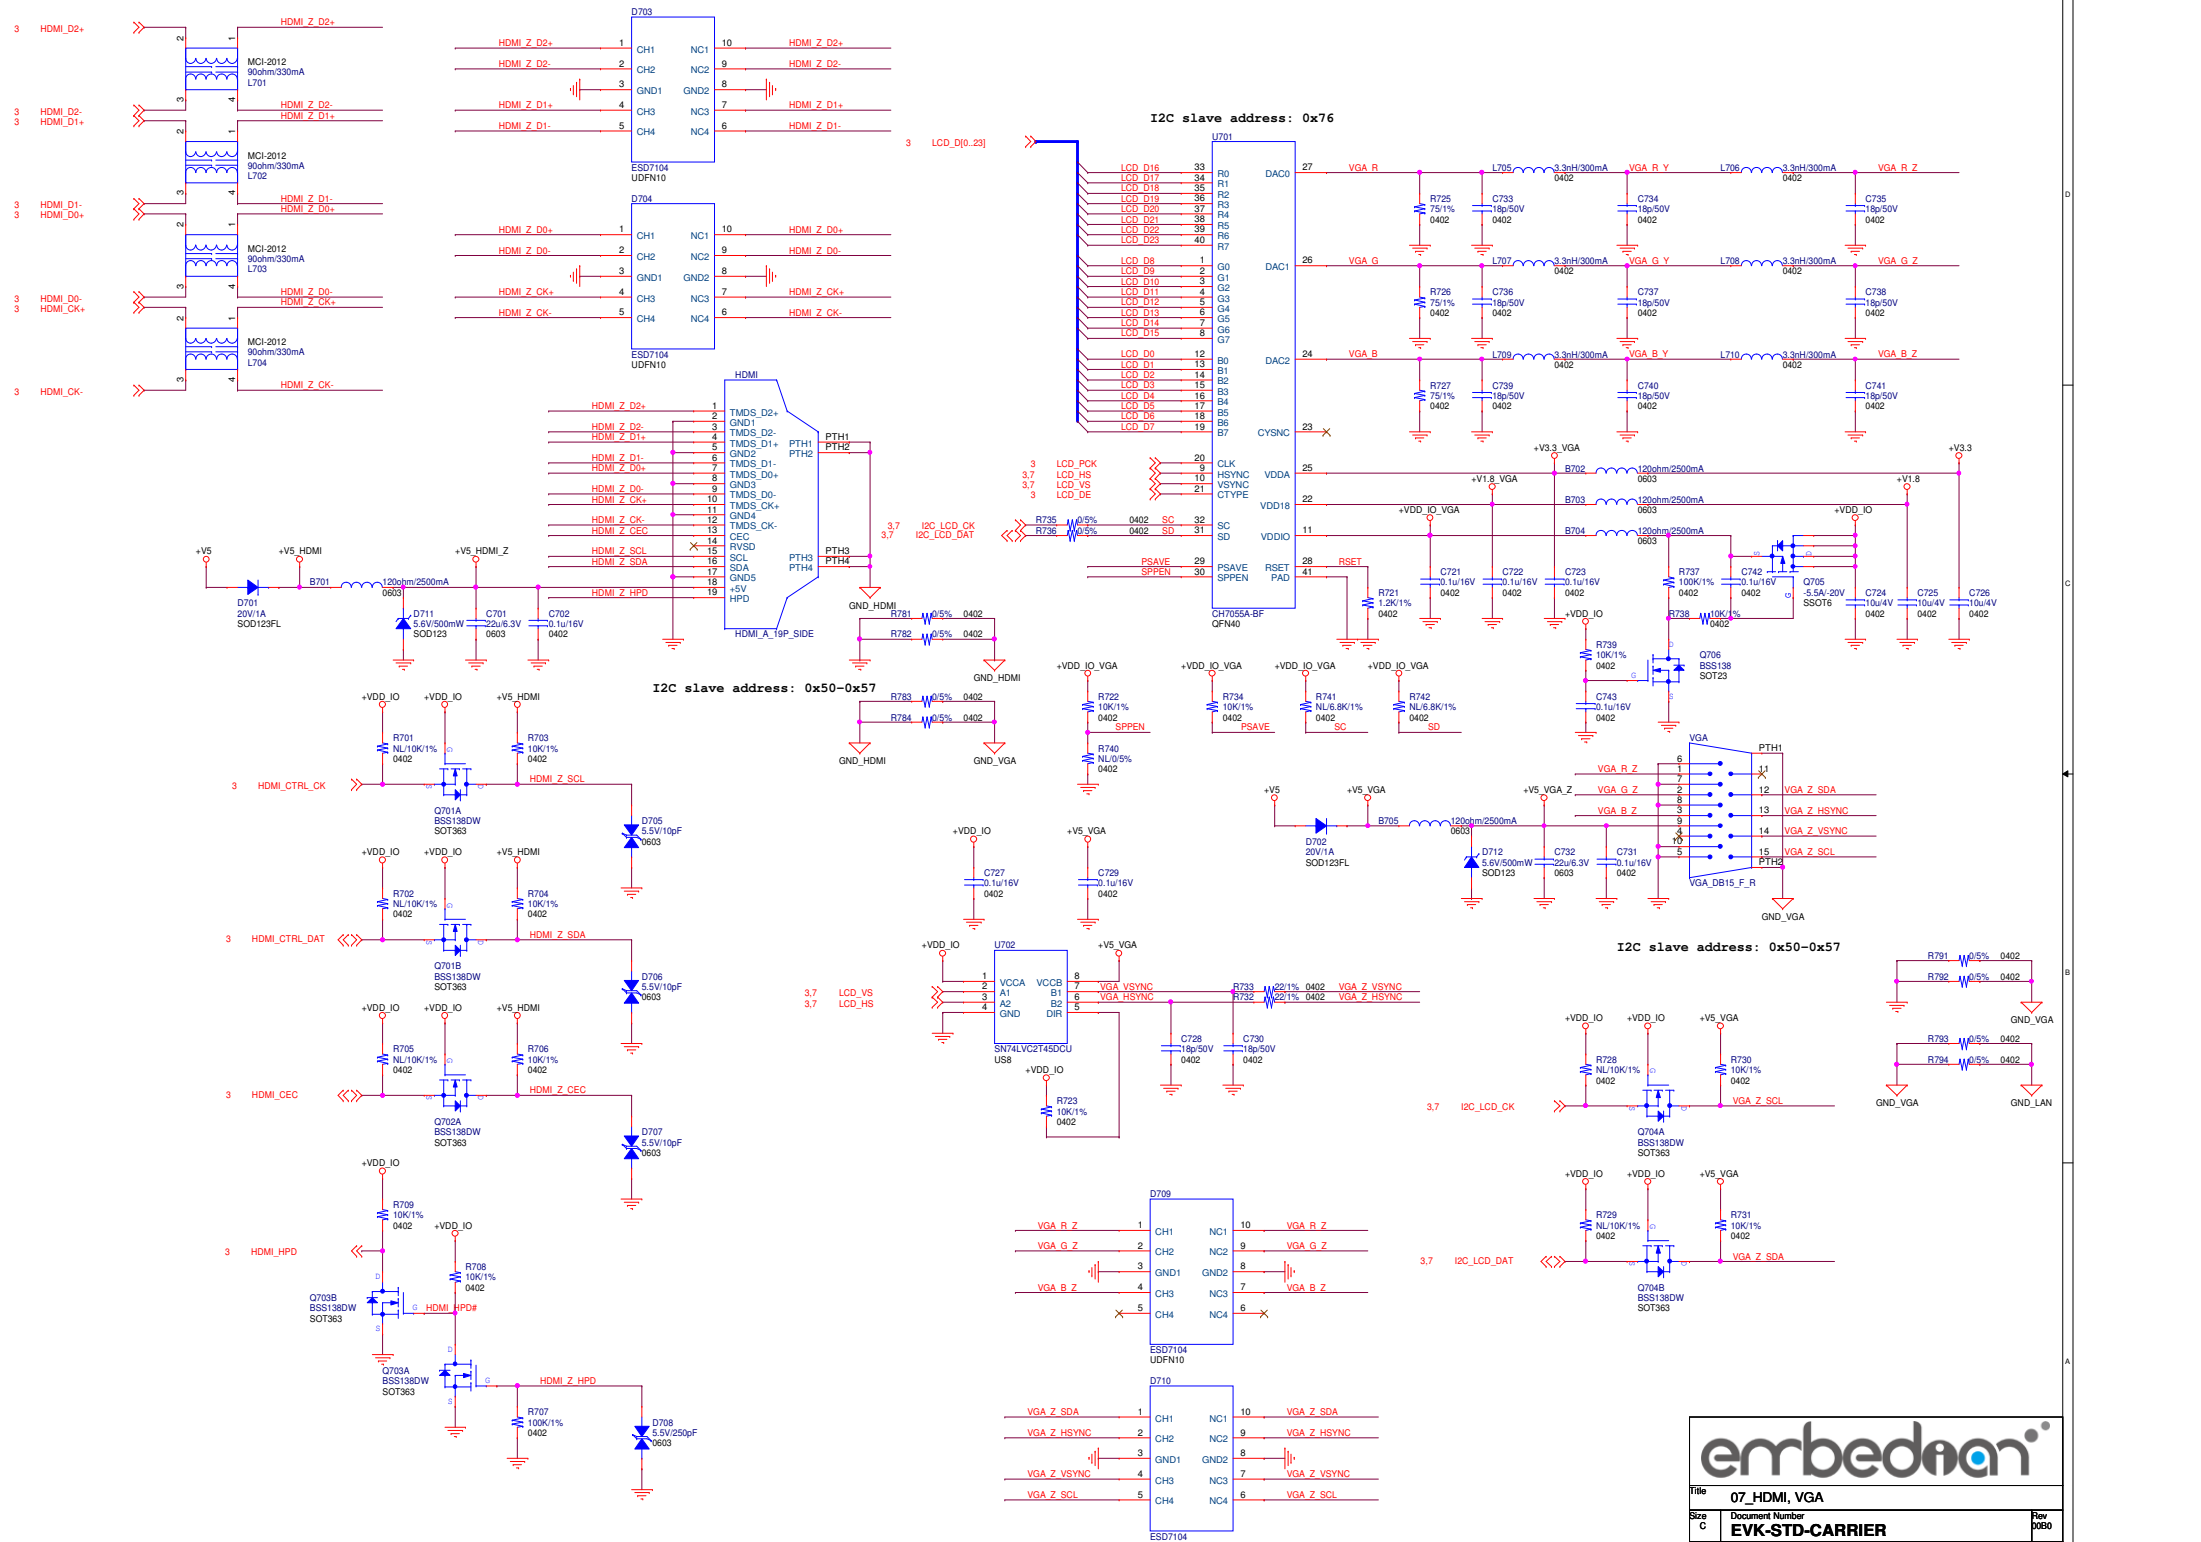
3 HDMI_D2+
HDMI_Z_D2+
MCI-2012
90ohm/330mA
L701
3 HDMI_D2-
3 HDMI_D1+
HDMI_Z_D2-
HDMI_Z_D1+
MCI-2012
90ohm/330mA
L702
3 HDMI_D1-
3 HDMI_D0+
HDMI_Z_D1-
HDMI_Z_D0+
MCI-2012
90ohm/330mA
L703
3 HDMI_D0-
3 HDMI_CK+
HDMI_Z_D0-
HDMI_Z_CK+
MCI-2012
90ohm/330mA
L704
3 HDMI_CK-
HDMI_Z_CK-

D703
HDMI_Z_D2+ 1 CH1 NC1 10 HDMI_Z_D2+
HDMI_Z_D2- 2 CH2 NC2 9 HDMI_Z_D2-
3 GND1 GND2 8
HDMI_Z_D1+ 4 CH3 NC3 7 HDMI_Z_D1+
HDMI_Z_D1- 5 CH4 NC4 6 HDMI_Z_D1-
ESD7104
UDFN10

D704
HDMI_Z_D0+ 1 CH1 NC1 10 HDMI_Z_D0+
HDMI_Z_D0- 2 CH2 NC2 9 HDMI_Z_D0-
3 GND1 GND2 8
HDMI_Z_CK+ 4 CH3 NC3 7 HDMI_Z_CK+
HDMI_Z_CK- 5 CH4 NC4 6 HDMI_Z_CK-
ESD7104
UDFN10

I2C slave address: 0x76

3 LCD_D[0..23]
U701
LCD_D16 33 R0, LCD_D17 34 R1, LCD_D18 35 R2, LCD_D19 36 R3, LCD_D20 37 R4, LCD_D21 38 R5, LCD_D22 39 R6, LCD_D23 40 R7
LCD_D8 1 G0, LCD_D9 2 G1, LCD_D10 3 G2, LCD_D11 4 G3, LCD_D12 5 G4, LCD_D13 6 G5, LCD_D14 7 G6, LCD_D15 8 G7
LCD_D0 12 B0, LCD_D1 13 B1, LCD_D2 14 B2, LCD_D3 15 B3, LCD_D4 16 B4, LCD_D5 17 B5, LCD_D6 18 B6, LCD_D7 19 B7
DAC0 27 VGA_R
DAC1 26 VGA_G
DAC2 24 VGA_B
CYSNC 23
3 LCD_PCK 20 CLK
3,7 LCD_HS 9 HSYNC
3,7 LCD_VS 10 VSYNC
3 LCD_DE 21 CTYPE
VDDA 25
VDD18 22
VDDIO 11
R735 0/5% 0402 SC 32 SC
R736 0/5% 0402 SD 31 SD
3,7 I2C_LCD_CK
3,7 I2C_LCD_DAT
PSAVE 29 PSAVE
SPPEN 30 SPPEN
RSET 28 RSET
PAD 41
CH7055A-BF
QFN40

L705 3.3nH/300mA 0402 VGA_R_Y L706 3.3nH/300mA 0402 VGA_R_Z
R725 75/1% 0402 C733 18p/50V 0402 C734 18p/50V 0402 C735 18p/50V 0402
L707 3.3nH/300mA 0402 VGA_G_Y L708 3.3nH/300mA 0402 VGA_G_Z
R726 75/1% 0402 C736 18p/50V 0402 C737 18p/50V 0402 C738 18p/50V 0402
L709 3.3nH/300mA 0402 VGA_B_Y L710 3.3nH/300mA 0402 VGA_B_Z
R727 75/1% 0402 C739 18p/50V 0402 C740 18p/50V 0402 C741 18p/50V 0402
+V3.3_VGA +V3.3
B702 120ohm/2500mA 0603
+V1.8_VGA +V1.8
B703 120ohm/2500mA 0603
+VDD_IO_VGA +VDD_IO
B704 120ohm/2500mA 0603
R721 1.2K/1% 0402
C721 0.1u/16V 0402 C722 0.1u/16V 0402 C723 0.1u/16V 0402
R737 100K/1% 0402 C742 0.1u/16V 0402
Q705 -5.5A/-20V SSOT6
C724 10u/4V 0402 C725 10u/4V 0402 C726 10u/4V 0402
+VDD_IO
R738 10K/1% 0402
R739 10K/1% 0402
Q706 BSS138 SOT23
C743 0.1u/16V 0402

HDMI
HDMI_Z_D2+ 1 TMDS_D2+
2 GND1
HDMI_Z_D2- 3 TMDS_D2-
HDMI_Z_D1+ 4 TMDS_D1+
5 GND2
HDMI_Z_D1- 6 TMDS_D1-
HDMI_Z_D0+ 7 TMDS_D0+
8 GND3
HDMI_Z_D0- 9 TMDS_D0-
HDMI_Z_CK+ 10 TMDS_CK+
11 GND4
HDMI_Z_CK- 12 TMDS_CK-
HDMI_Z_CEC 13 CEC
14 RVSD
HDMI_Z_SCL 15 SCL
HDMI_Z_SDA 16 SDA
17 GND5
18 +5V
HDMI_Z_HPD 19 HPD
PTH1 PTH2 PTH3 PTH4
HDMI_A_19P_SIDE
GND_HDMI

+V5 +V5_HDMI +V5_HDMI_Z
B701 120ohm/2500mA 0603
D701 20V/1A SOD123FL
D711 5.6V/500mW SOD123
C701 22u/6.3V 0603
C702 0.1u/16V 0402

R781 0/5% 0402
R782 0/5% 0402
GND_HDMI
I2C slave address: 0x50~0x57
R783 0/5% 0402
R784 0/5% 0402
GND_HDMI GND_VGA

+VDD_IO_VGA +VDD_IO_VGA +VDD_IO_VGA +VDD_IO_VGA
R722 10K/1% 0402 SPPEN
R734 10K/1% 0402 PSAVE
R741 NL/6.8K/1% 0402 SC
R742 NL/6.8K/1% 0402 SD
R740 NL/0/5% 0402

+VDD_IO +VDD_IO +V5_HDMI
R701 NL/10K/1% 0402
R703 10K/1% 0402
3 HDMI_CTRL_CK
HDMI_Z_SCL
Q701A BSS138DW SOT363
D705 5.5V/10pF 0603

+VDD_IO +VDD_IO +V5_HDMI
R702 NL/10K/1% 0402
R704 10K/1% 0402
3 HDMI_CTRL_DAT
HDMI_Z_SDA
Q701B BSS138DW SOT363
D706 5.5V/10pF 0603

+VDD_IO +VDD_IO +V5_HDMI
R705 NL/10K/1% 0402
R706 10K/1% 0402
3 HDMI_CEC
HDMI_Z_CEC
Q702A BSS138DW SOT363
D707 5.5V/10pF 0603

+VDD_IO
R709 10K/1% 0402
+VDD_IO
R708 10K/1% 0402
3 HDMI_HPD
Q703B BSS138DW SOT363
HDMI_HPD#
Q703A BSS138DW SOT363
HDMI_Z_HPD
R707 100K/1% 0402
D708 5.5V/250pF 0603

+VDD_IO +V5_VGA
C727 0.1u/16V 0402
C729 0.1u/16V 0402

+VDD_IO U702 +V5_VGA
1 VCCA VCCB 8
3,7 LCD_VS 2 A1 B1 7 VGA_VSYNC
3,7 LCD_HS 3 A2 B2 6 VGA_HSYNC
4 GND DIR 5
SN74LVC2T45DCU
US8
+VDD_IO
R723 10K/1% 0402
R733 22/1% 0402 VGA_Z_VSYNC
R732 22/1% 0402 VGA_Z_HSYNC
C728 18p/50V 0402
C730 18p/50V 0402

VGA
PTH1
VGA_R_Z 1
VGA_G_Z 2
VGA_B_Z 3
6 7 8 9 10 4 5
11
12 VGA_Z_SDA
13 VGA_Z_HSYNC
14 VGA_Z_VSYNC
15 VGA_Z_SCL
PTH2
VGA_DB15_F_R
GND_VGA

+V5 +V5_VGA +V5_VGA_Z
B705 120ohm/2500mA 0603
D702 20V/1A SOD123FL
D712 5.6V/500mW SOD123
C732 22u/6.3V 0603
C731 0.1u/16V 0402

I2C slave address: 0x50~0x57
R791 0/5% 0402
R792 0/5% 0402
GND_VGA
R793 0/5% 0402
R794 0/5% 0402
GND_VGA GND_LAN

+VDD_IO +VDD_IO +V5_VGA
R728 NL/10K/1% 0402
R730 10K/1% 0402
3,7 I2C_LCD_CK
VGA_Z_SCL
Q704A BSS138DW SOT363

+VDD_IO +VDD_IO +V5_VGA
R729 NL/10K/1% 0402
R731 10K/1% 0402
3,7 I2C_LCD_DAT
VGA_Z_SDA
Q704B BSS138DW SOT363

D709
VGA_R_Z 1 CH1 NC1 10 VGA_R_Z
VGA_G_Z 2 CH2 NC2 9 VGA_G_Z
3 GND1 GND2 8
VGA_B_Z 4 CH3 NC3 7 VGA_B_Z
5 CH4 NC4 6
ESD7104
UDFN10

D710
VGA_Z_SDA 1 CH1 NC1 10 VGA_Z_SDA
VGA_Z_HSYNC 2 CH2 NC2 9 VGA_Z_HSYNC
3 GND1 GND2 8
VGA_Z_VSYNC 4 CH3 NC3 7 VGA_Z_VSYNC
VGA_Z_SCL 5 CH4 NC4 6 VGA_Z_SCL
ESD7104

embedian
Title 07_HDMI, VGA
Size C Document Number EVK-STD-CARRIER Rev 00B0